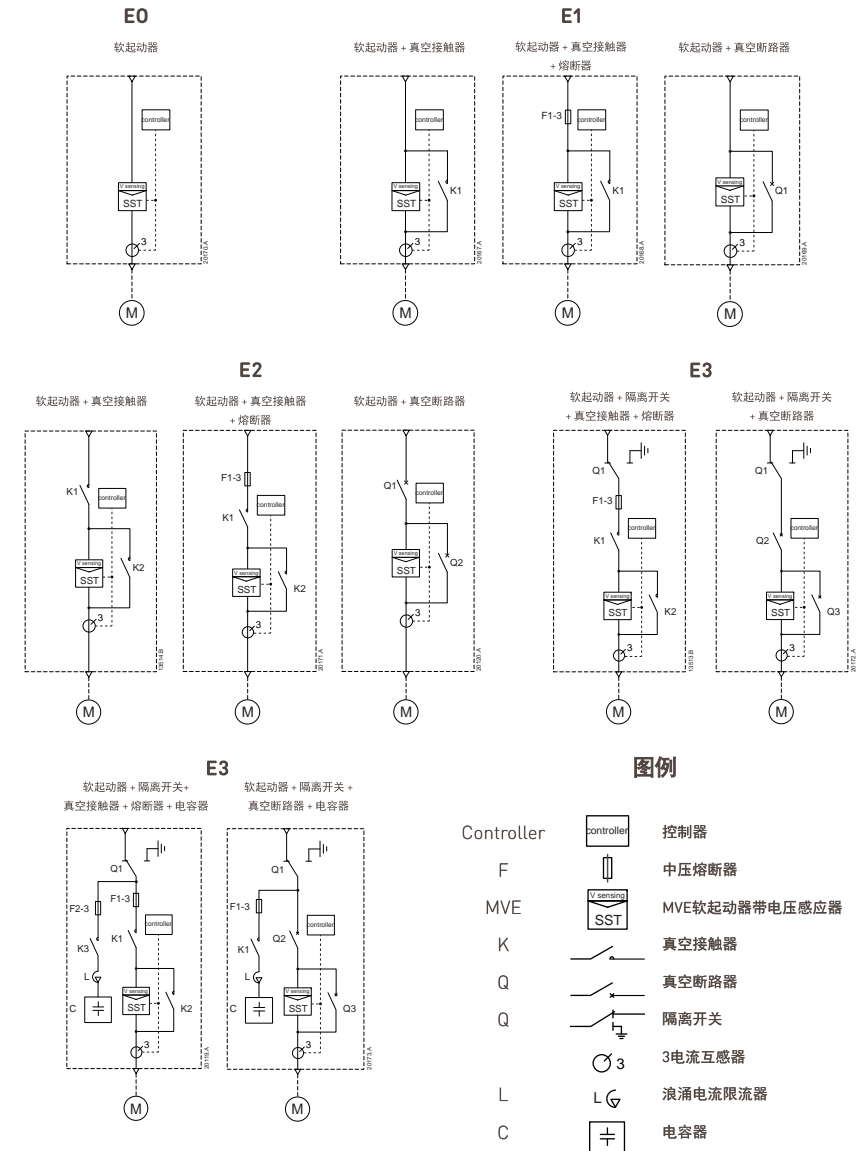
E0

软起动器

controller
V sensing
SST
3
20170.A
M

E1

软起动器 + 真空接触器

controller
V sensing
SST
K1
3
20167.A
M

软起动器 + 真空接触器 + 熔断器

F1-3
controller
V sensing
SST
K1
3
20168.A
M

软起动器 + 真空断路器

controller
V sensing
SST
Q1
3
20169.A
M

E2

软起动器 + 真空接触器

K1
controller
V sensing
SST
K2
3
13514.B
M

软起动器 + 真空接触器 + 熔断器

F1-3
controller
K1
V sensing
SST
K2
3
20171.A
M

软起动器 + 真空断路器

Q1
controller
V sensing
SST
Q2
3
20120.A
M

E3

软起动器 + 隔离开关 + 真空接触器 + 熔断器

Q1
F1-3
controller
K1
V sensing
SST
K2
3
13513.B
M

软起动器 + 隔离开关 + 真空断路器

Q1
controller
Q2
V sensing
SST
Q3
3
20172.A
M

E3

软起动器 + 隔离开关+ 真空接触器 + 熔断器 + 电容器

Q1
F2-3
F1-3
controller
K3
K1
L
C
V sensing
SST
K2
3
20119.A
M

软起动器 + 隔离开关 + 真空断路器 + 电容器

Q1
F1-3
controller
K1
Q2
L
C
V sensing
SST
Q3
3
20173.A
M

图例

| | | |
|---|---|---|
| Controller | controller | 控制器 |
| F | | 中压熔断器 |
| MVE | V sensing SST | MVE软起动器带电压感应器 |
| K | | 真空接触器 |
| Q | | 真空断路器 |
| Q | | 隔离开关 |
| | 3 | 3电流互感器 |
| L | L | 浪涌电流限流器 |
| C | | 电容器 |